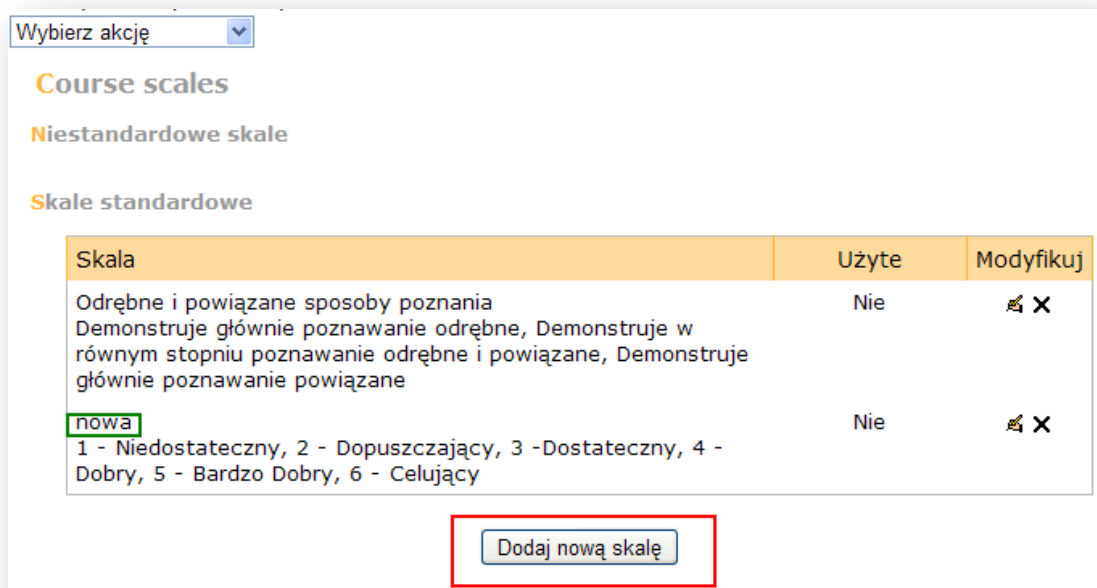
Wybierz akcję

Course scales

Niestandardowe skale

Skale standardowe

| Skala | Użyte | Modyfikuj |
|---|---|---|
| Odrębne i powiązane sposoby poznania<br>Demonstruje głównie poznawanie odrębne, Demonstruje w równym stopniu poznawanie odrębne i powiązane, Demonstruje głównie poznawanie powiązane | Nie | |
| nowa<br>1 - Niedostateczny, 2 - Dopuszczający, 3 -Dostateczny, 4 - Dobry, 5 - Bardzo Dobry, 6 - Celujący | Nie | |

Dodaj nową skalę